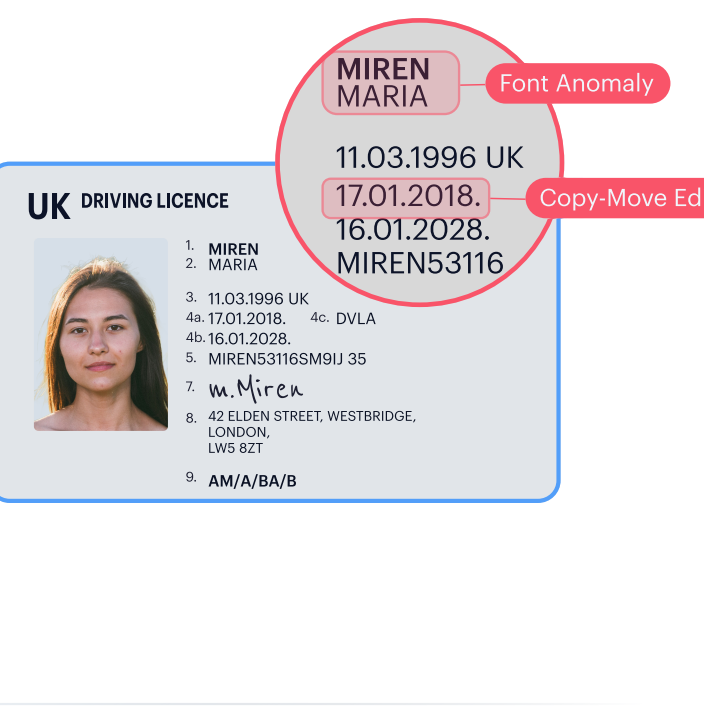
MIREN
MARIA

Font Anomaly

11.03.1996 UK
17.01.2018.
16.01.2028.
MIREN53116

Copy-Move Ed

UK DRIVING LICENCE

1. MIREN
2. MARIA
3. 11.03.1996 UK
4a. 17.01.2018. 4c. DVLA
4b. 16.01.2028.
5. MIREN53116SM9IJ 35
7. m.Miren
8. 42 ELDEN STREET, WESTBRIDGE, LONDON, LW5 8ZT
9. AM/A/BA/B